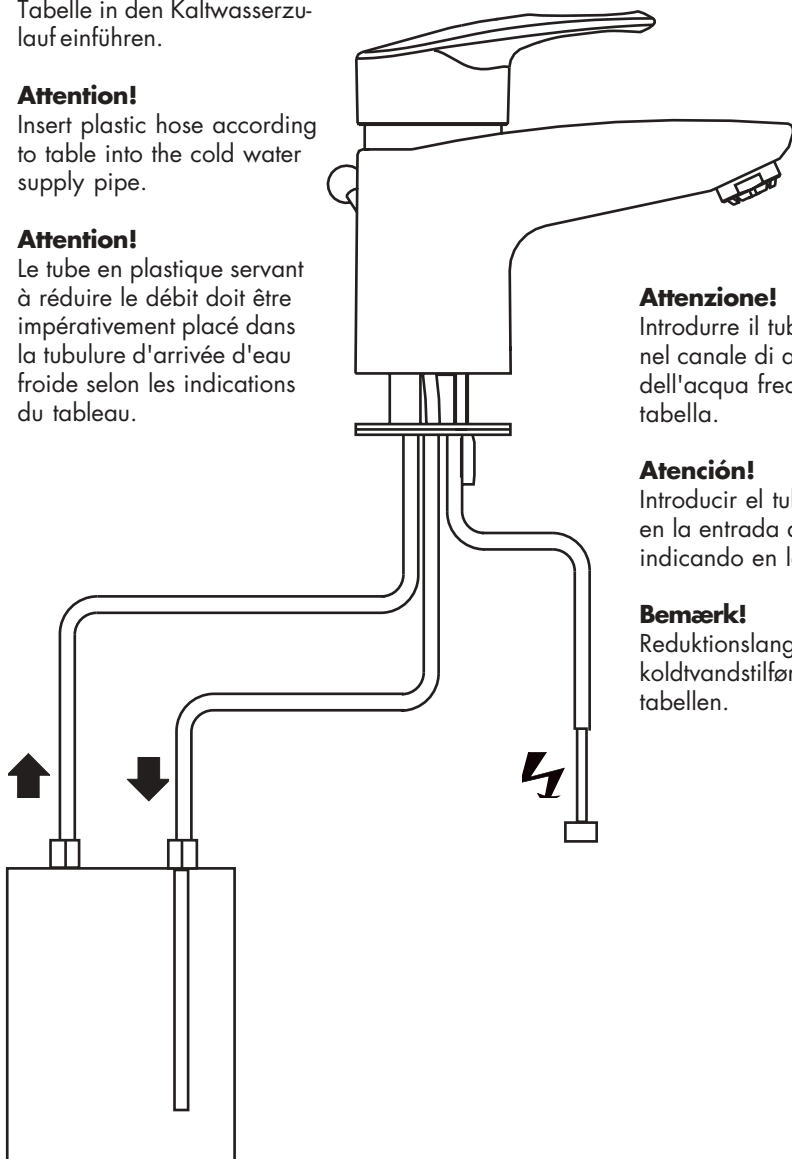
Tabelle in den Kaltwasserzulauf einführen.

**Attention!**
Insert plastic hose according to table into the cold water supply pipe.

**Attention!**
Le tube en plastique servant à réduire le débit doit être impérativement placé dans la tubulure d'arrivée d'eau froide selon les indications du tableau.

**Attenzione!**
Introdurre il tub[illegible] nel canale di a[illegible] dell'acqua fred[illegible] tabella.

**Atención!**
Introducir el tub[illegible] en la entrada d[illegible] indicando en l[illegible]

**Bemærk!**
Reduktionslang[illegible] koldtvandstilfør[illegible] tabellen.